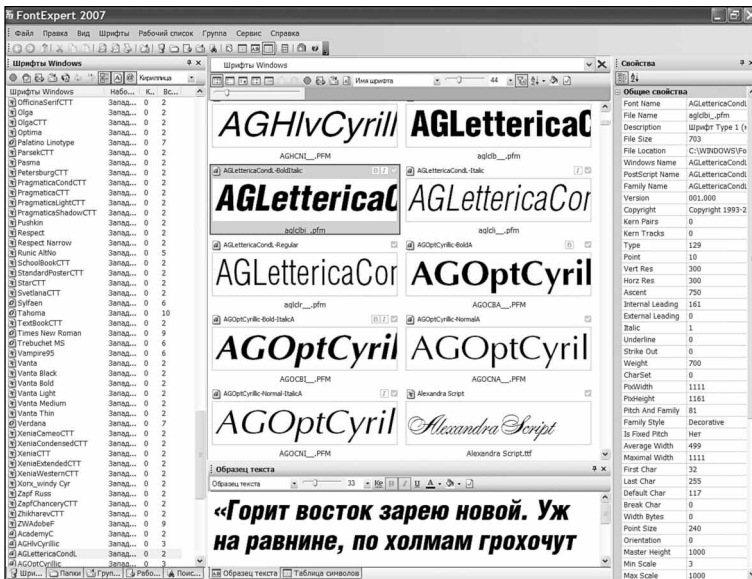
FontExpert 2007

Файл Правка Вид Шрифты Рабочий список Группа Сервис Справка

Шрифты Windows

Кириллица

| Шрифты Windows | Набо... | К... | Вс... |
|---|---|---|---|
| OfficinaSerifCTT | Запад... | 0 | 2 |
| Olga | Запад... | 0 | 2 |
| OlgaCTT | Запад... | 0 | 2 |
| Optima | Запад... | 0 | 2 |
| Palatino Linotype | Запад... | 0 | 7 |
| ParsekCTT | Запад... | 0 | 2 |
| Pasma | Запад... | 0 | 2 |
| PetersburgCTT | Запад... | 0 | 2 |
| PragmaticaCondCTT | Запад... | 0 | 2 |
| PragmaticaCTT | Запад... | 0 | 2 |
| PragmaticaLightCTT | Запад... | 0 | 2 |
| PragmaticaShadowCTT | Запад... | 0 | 2 |
| Pushkin | Запад... | 0 | 2 |
| Respect | Запад... | 0 | 2 |
| Respect Narrow | Запад... | 0 | 2 |
| Runic AltNo | Запад... | 0 | 5 |
| SchoolBookCTT | Запад... | 0 | 2 |
| StandardPosterCTT | Запад... | 0 | 2 |
| StarCTT | Запад... | 0 | 2 |
| SvetlanaCTT | Запад... | 0 | 2 |
| Sylfaen | Запад... | 0 | 6 |
| Tahoma | Запад... | 0 | 10 |
| TextBookCTT | Запад... | 0 | 2 |
| Times New Roman | Запад... | 0 | 9 |
| Trebuchet MS | Запад... | 0 | 6 |
| Vampire95 | Запад... | 0 | 6 |
| Vanta | Запад... | 0 | 2 |
| Vanta Black | Запад... | 0 | 2 |
| Vanta Bold | Запад... | 0 | 2 |
| Vanta Light | Запад... | 0 | 2 |
| Vanta Medium | Запад... | 0 | 2 |
| Vanta Thin | Запад... | 0 | 2 |
| Verdana | Запад... | 0 | 7 |
| XeniaCameoCTT | Запад... | 0 | 2 |
| XeniaCondensedCTT | Запад... | 0 | 2 |
| XeniaCTT | Запад... | 0 | 2 |
| XeniaExtendedCTT | Запад... | 0 | 2 |
| XeniaWesternCTT | Запад... | 0 | 2 |
| Xorx_windy Cyr | Запад... | 0 | 2 |
| Zapf Russ | Запад... | 0 | 2 |
| ZapfChanceryCTT | Запад... | 0 | 2 |
| ZhikharevCTT | Запад... | 0 | 2 |
| ZWAdobeF | Запад... | 0 | 9 |
| AcademyC | Запад... | 0 | 2 |
| AGHlvCyrillic | Запад... | 0 | 3 |
| AGLettericaCondL | Запад... | 0 | 2 |
| AGOptCyrillic | Запад... | 0 | 3 |

Шри... Папки Груп... Рабо... Поис...

Шрифты Windows

Имя шрифта 44

AGHlvCyrill AGHCNI__.PFM
AGLettericaC aglcdb__.pfm
AGLettericaCondL-BoldItalic AGLettericaC aglcbi_.pfm
AGLettericaCondL-Italic AGLettericaCor aglci__.pfm
AGLettericaCondL-Regular AGLettericaCor aglcr__.pfm
AGOptCyrillic-BoldA AGOptCyril AGOCBA__.PFM
AGOptCyrillic-Bold-ItalicA AGOptCyril AGOCBI__.PFM
AGOptCyrillic-NormalA AGOptCyril AGOCNA__.PFM
AGOptCyrillic-Normal-ItalicA AGOptCyril AGOCNI__.PFM
Alexandra Script Alexandra Script Alexandra Script.ttf

Образец текста

Образец текста 33

«Горит восток зарею новой. Уж на равнине, по холмам грохочут

Образец текста Таблица символов

Свойства

Общие свойства

| | |
|---|---|
| Font Name | AGLettericaCondL |
| File Name | aglcbi_.pfm |
| Description | Шрифт Type 1 ( |
| File Size | 703 |
| File Location | C:\WINDOWS\Fo |
| Windows Name | AGLettericaCondL |
| PostScript Name | AGLettericaCondL |
| Family Name | AGLettericaCondL |
| Version | 001.000 |
| Copyright | Copyright 1993-2 |
| Kern Pairs | 0 |
| Kern Tracks | 0 |
| Type | 129 |
| Point | 10 |
| Vert Res | 300 |
| Horz Res | 300 |
| Ascent | 750 |
| Internal Leading | 161 |
| External Leading | 0 |
| Italic | 1 |
| Underline | 0 |
| Strike Out | 0 |
| Weight | 700 |
| CharSet | 0 |
| PixWidth | 1111 |
| PixHeight | 1161 |
| Pitch And Family | 81 |
| Family Style | Decorative |
| Is Fixed Pitch | Нет |
| Average Width | 499 |
| Maximal Width | 1111 |
| First Char | 32 |
| Last Char | 255 |
| Default Char | 117 |
| Break Char | 0 |
| Width Bytes | 0 |
| Point Size | 240 |
| Orientation | 0 |
| Master Height | 1000 |
| Min Scale | 3 |
| Max Scale | 1000 |